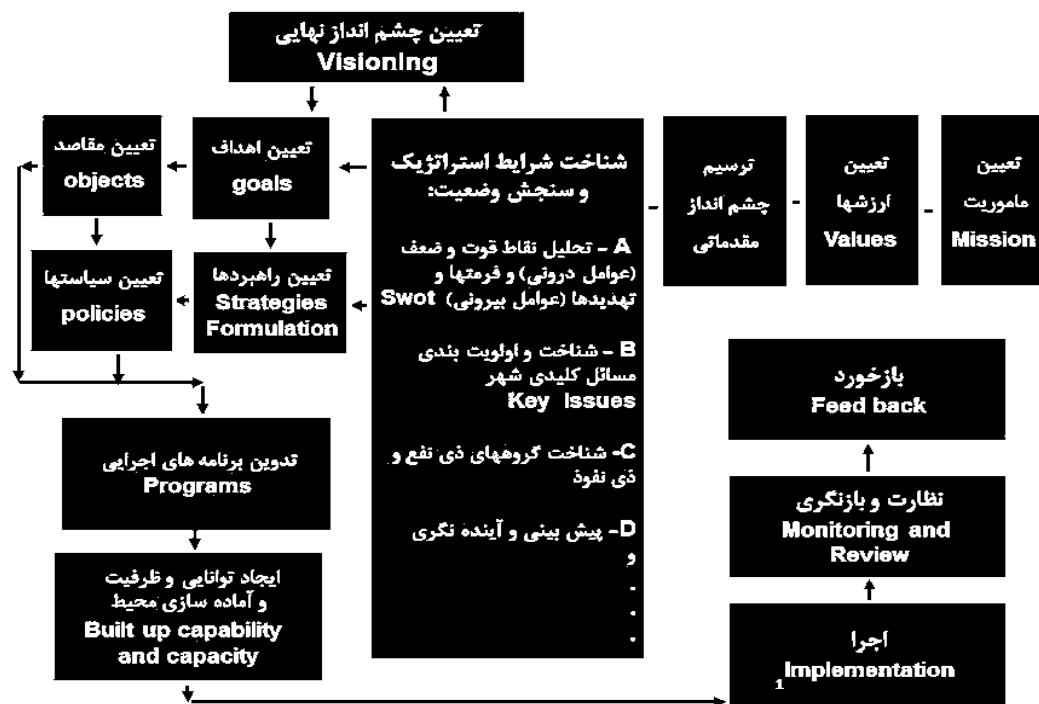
تعیین چشم انداز نهایی
Visioning

تعیین ماموریت
Mission

تعیین ارزشها
Values

ترسیم چشم انداز مقدماتی

شناخت شرایط استراتژیک و سنجش وضعیت:

A – تحلیل نقاط قوت و ضعف (عوامل درونی) و فرصتها و تهدیدها (عوامل بیرونی) Swot

B – شناخت و اولویت بندی مسائل کلیدی شهر
Key Issues

C- شناخت گروههای ذی نفع و ذی نفوذ

D- پیش بینی و آینده نگری
و
.
.
.

تعیین اهداف
goals

تعیین مقاصد
objects

تعیین راهبردها
Strategies Formulation

تعیین سیاستها
policies

تدوین برنامه های اجرایی
Programs

ایجاد توانایی و ظرفیت و آماده سازی محیط
Built up capability and capacity

بازخورد
Feed back

نظارت و بازنگری
Monitoring and Review

اجرا
Implementation
1